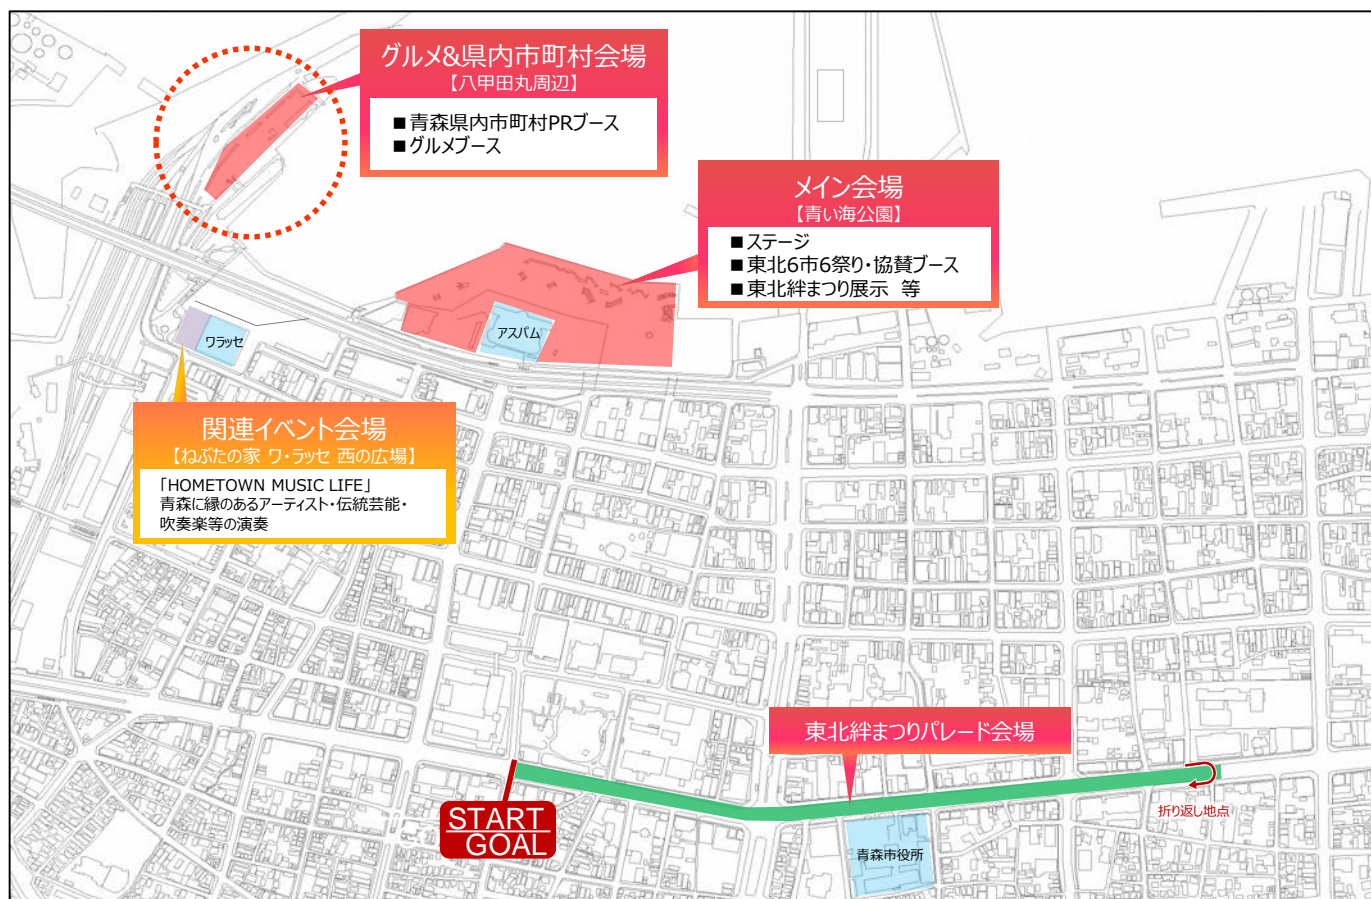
グルメ&県内市町村会場
【八甲田丸周辺】
■青森県内市町村PRブース
■グルメブース

メイン会場
【青い海公園】
■ステージ
■東北6市6祭り・協賛ブース
■東北絆まつり展示 等

ワラッセ

アスパム

関連イベント会場
【ねぶたの家 ワ・ラッセ 西の広場】
「HOMETOWN MUSIC LIFE」
青森に縁のあるアーティスト・伝統芸能・吹奏楽等の演奏

東北絆まつりパレード会場

START
GOAL

折り返し地点

青森市役所